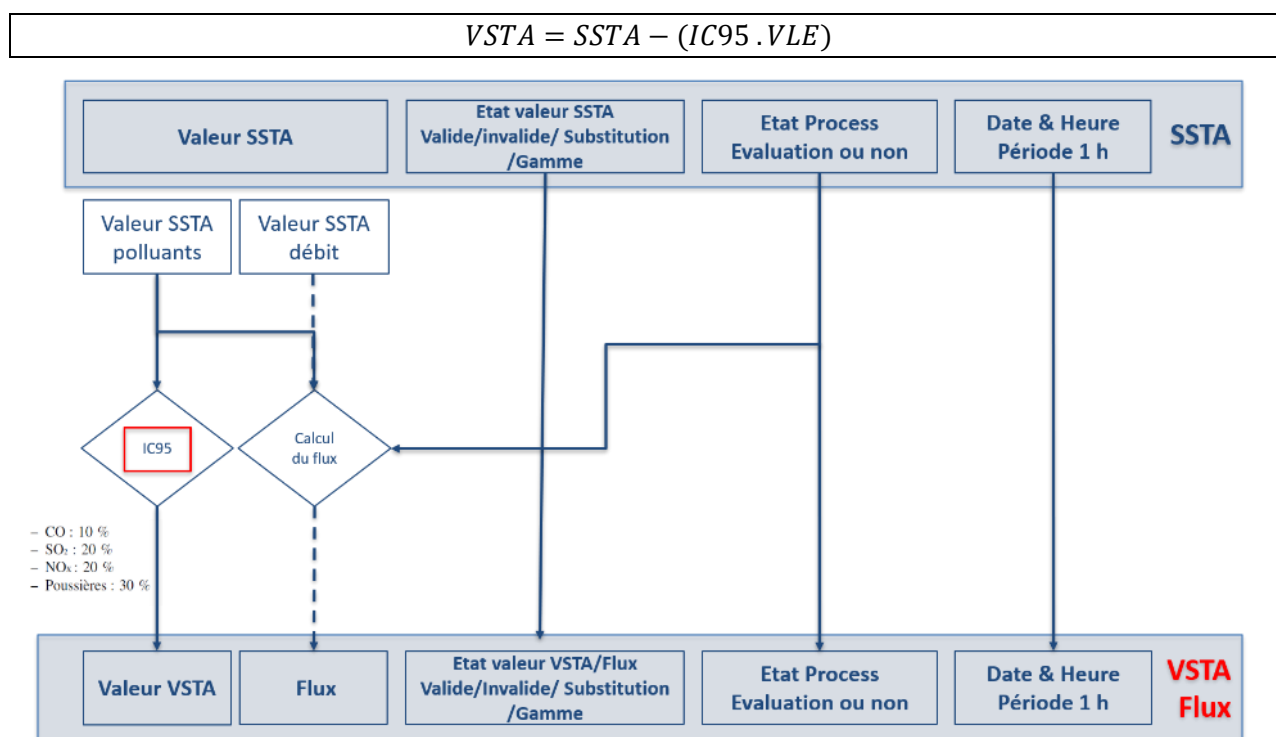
$VSTA = SSTA - (IC95 . VLE)$

Valeur SSTA

Etat valeur SSTA Valide/invalide/ Substitution /Gamme

Etat Process Evaluation ou non

Date & Heure Période 1 h

SSTA

Valeur SSTA polluants

Valeur SSTA débit

IC95

Calcul du flux

– CO : 10 %
– $SO_2$ : 20 %
– $NO_x$ : 20 %
– Poussières : 30 %

Valeur VSTA

Flux

Etat valeur VSTA/Flux Valide/Invalide/ Substitution /Gamme

Etat Process Evaluation ou non

Date & Heure Période 1 h

VSTA Flux